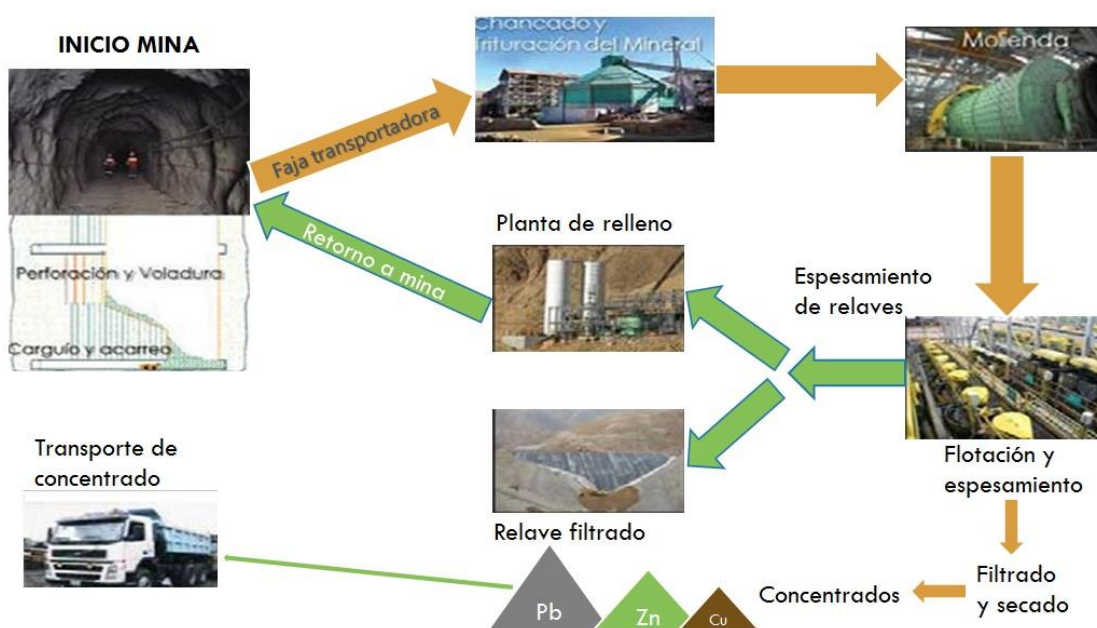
INICIO MINA

Faja transportadora

Chancado y Trituración del Mineral

Molenda

Perforación y Voladura

Carguío y acarreo

Retorno a mina

Planta de relleno

Espesamiento de relaves

Flotación y espesamiento

Relave filtrado

Transporte de concentrado

Filtrado y secado

Concentrados

Pb

Zn

Cu